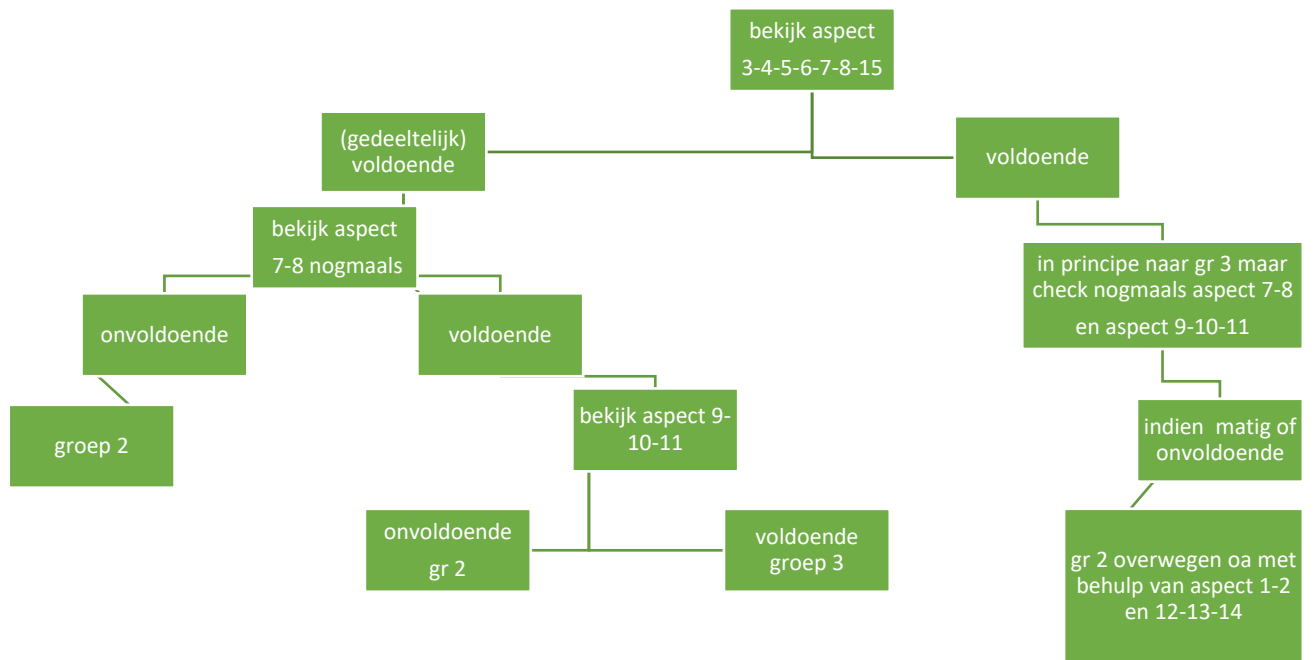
bekijk aspect
3-4-5-6-7-8-15

(gedeeltelijk) voldoende

voldoende

bekijk aspect
7-8 nogmaals

in principe naar gr 3 maar check nogmaals aspect 7-8 en aspect 9-10-11

onvoldoende

voldoende

groep 2

bekijk aspect 9-10-11

indien matig of onvoldoende

onvoldoende
gr 2

voldoende
groep 3

gr 2 overwegen oa met behulp van aspect 1-2 en 12-13-14